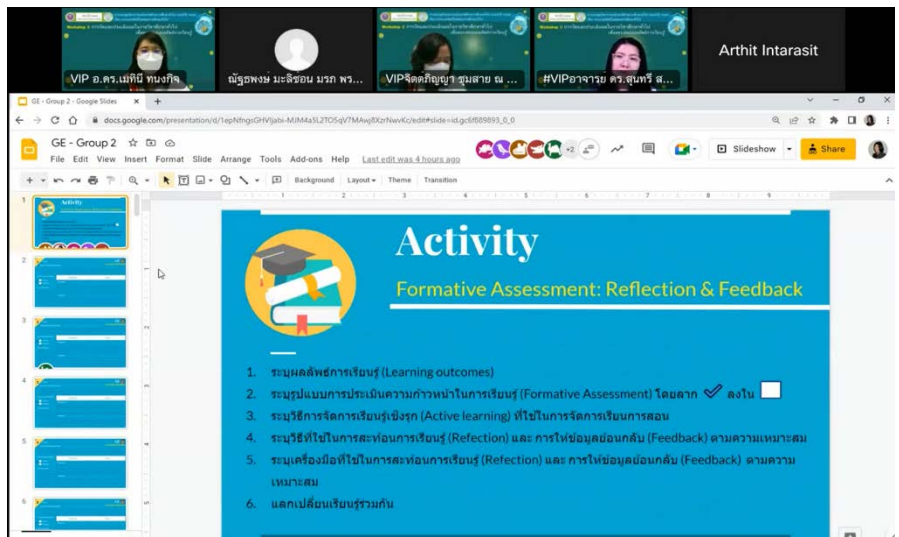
VIP อ.ดร.เมทินี ทนงกิจ

ณัฐพงษ์ มะลิซ้อน มรภ พร...

VIPจิตตภิญญา ชุมสาย ณ ...

#VIPอาจารย์ ดร.สุนทรี ส...

Arthit Intarasit

GE - Group 2 - Google Slides

docs.google.com/presentation/d/1epNfngsGHVljabi-MJM4a5L2TO5qV7MAwj8XzrNwvKc/edit#slide=id.gc6f689893_0_0

GE - Group 2

File Edit View Insert Format Slide Arrange Tools Add-ons Help Last edit was 4 hours ago

Slideshow

Share

Background Layout Theme Transition

Activity

Formative Assessment: Reflection & Feedback

1. ระบุผลลัพธ์การเรียนรู้ (Learning outcomes)
2. ระบุรูปแบบการประเมินความก้าวหน้าในการเรียนรู้ (Formative Assessment) โดยลาก ✓ ลงใน
3. ระบุวิธีการจัดการเรียนรู้เชิงรุก (Active learning) ที่ใช้ในการจัดการเรียนการสอน
4. ระบุวิธีที่ใช้ในการสะท้อนการเรียนรู้ (Refection) และ การให้ข้อมูลย้อนกลับ (Feedback) ตามความเหมาะสม
5. ระบุเครื่องมือที่ใช้ในการสะท้อนการเรียนรู้ (Refection) และ การให้ข้อมูลย้อนกลับ (Feedback) ตามความเหมาะสม
6. แลกเปลี่ยนเรียนรู้ร่วมกัน